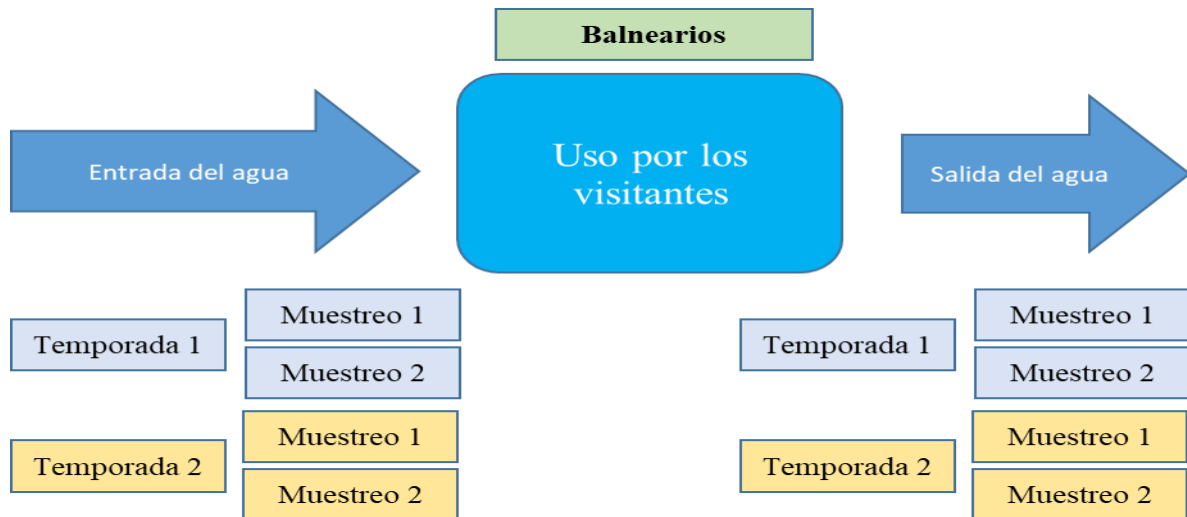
Balnearios

Entrada del agua

Uso por los visitantes

Salida del agua

Temporada 1

Muestreo 1

Muestreo 2

Temporada 2

Muestreo 1

Muestreo 2

Temporada 1

Muestreo 1

Muestreo 2

Temporada 2

Muestreo 1

Muestreo 2